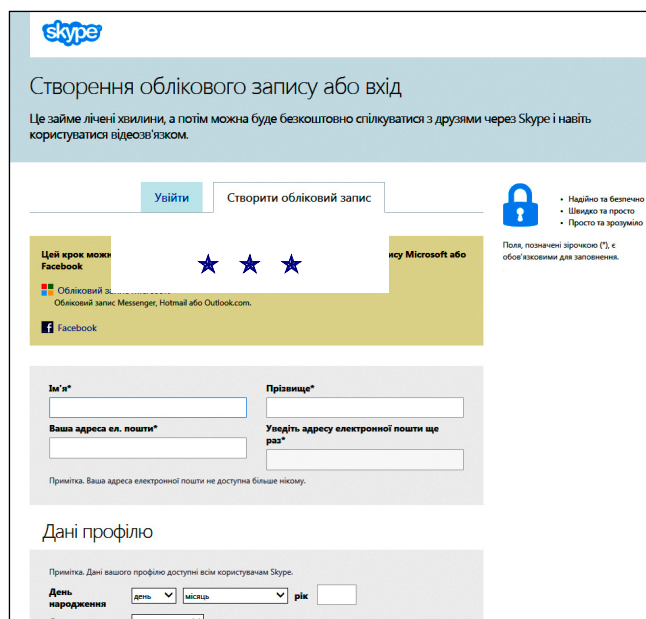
skype

Створення облікового запису або вхід

Це займе лічені хвилини, а потім можна буде безкоштовно спілкуватися з друзями через Skype і навіть користуватися відеозв'язком.

Увійти | Створити обліковий запис

Цей крок мож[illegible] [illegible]ису Microsoft або Facebook

Обліковий за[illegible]
Обліковий запис Messenger, Hotmail або Outlook.com.

Facebook

Надійно та безпечно
Швидко та просто
Просто та зрозуміло

Поля, позначені зірочкою (*), є обов'язковими для заповнення.

Ім'я*

Прізвище*

Ваша адреса ел. пошти*

Уведіть адресу електронної пошти ще раз*

Примітка. Ваша адреса електронної пошти не доступна більше нікому.

Дані профілю

Примітка. Дані вашого профілю доступні всім користувачам Skype.

День народження | день | місяць | рік